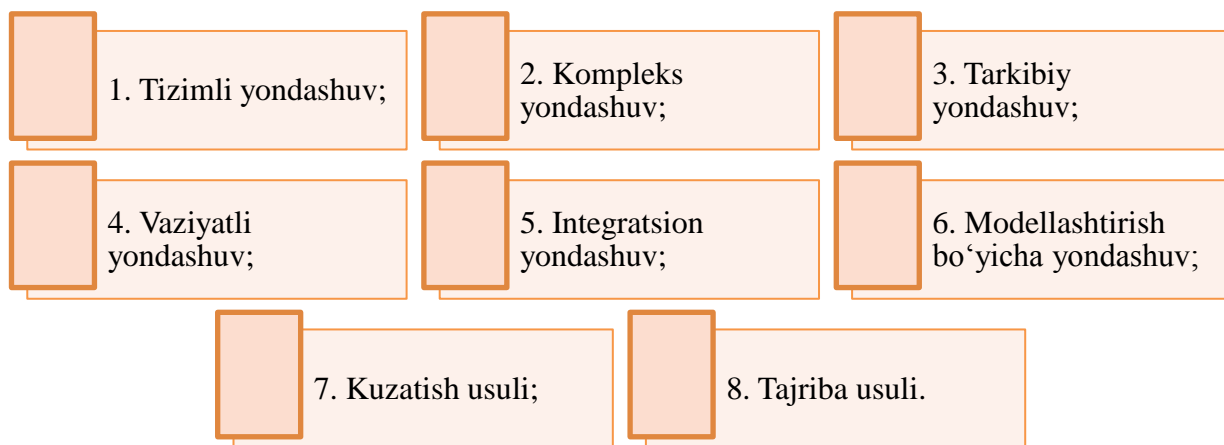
1. Tizimli yondashuv;

2. Kompleks yondashuv;

3. Tarkibiy yondashuv;

4. Vaziyatli yondashuv;

5. Integratsion yondashuv;

6. Modellashtirish bo‘yicha yondashuv;

7. Kuzatish usuli;

8. Tajriba usuli.